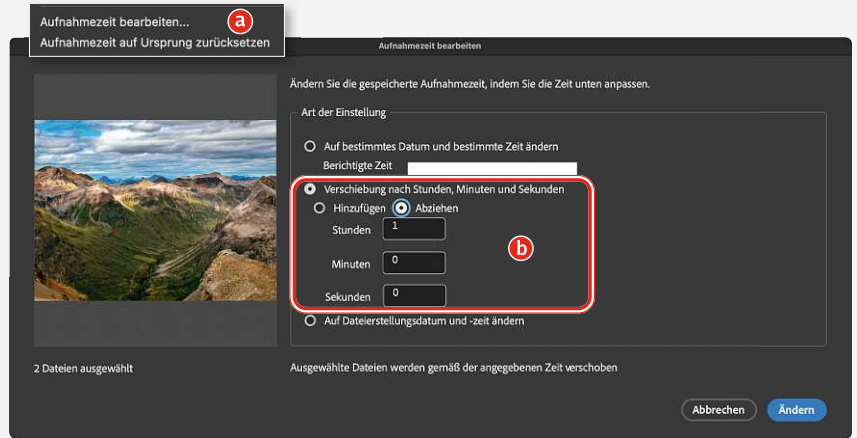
Aufnahmezeit bearbeiten...
Aufnahmezeit auf Ursprung zurücksetzen

a

Aufnahmezeit bearbeiten

Ändern Sie die gespeicherte Aufnahmezeit, indem Sie die Zeit unten anpassen.

Art der Einstellung

Auf bestimmtes Datum und bestimmte Zeit ändern

Berichtigte Zeit

Verschiebung nach Stunden, Minuten und Sekunden

Hinzufügen Abziehen

Stunden 1

Minuten 0

Sekunden 0

b

Auf Dateierstellungsdatum und -zeit ändern

2 Dateien ausgewählt

Ausgewählte Dateien werden gemäß der angegebenen Zeit verschoben

Abbrechen Ändern